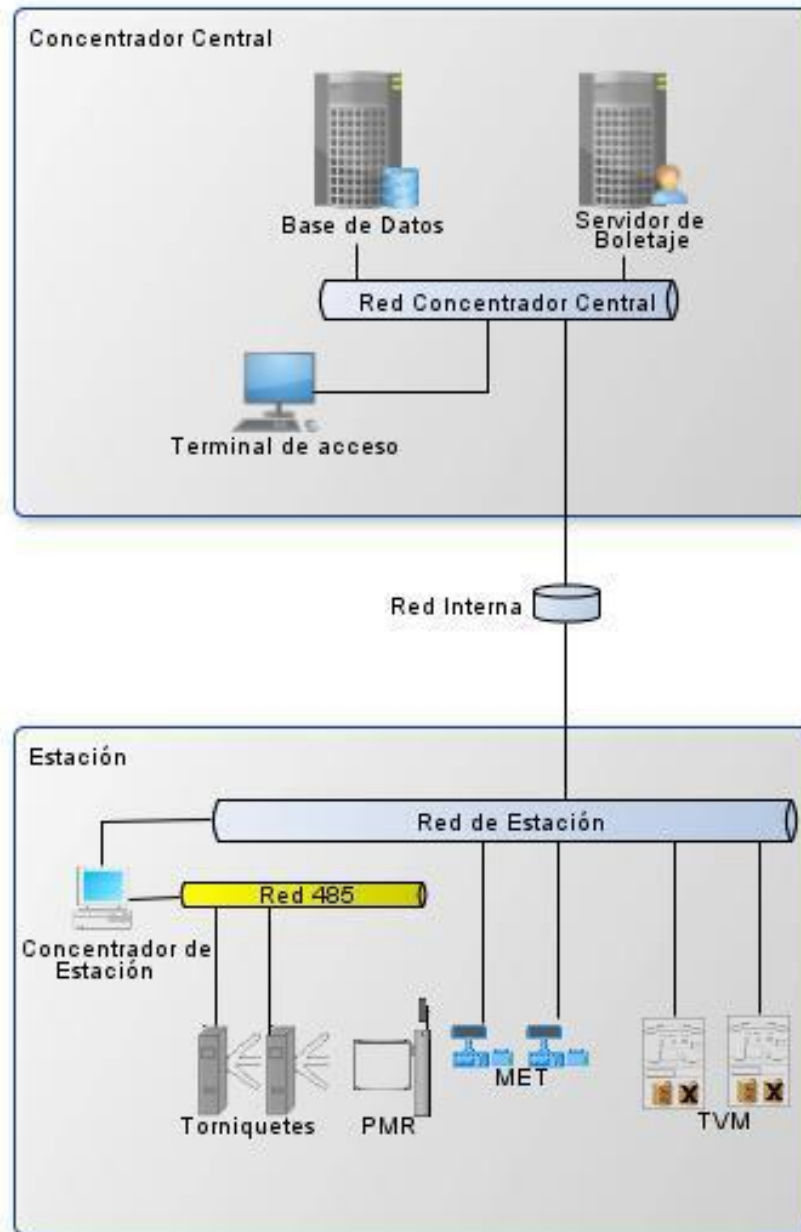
Concentrador Central

Base de Datos

Servidor de Boletaje

Red Concentrador Central

Terminal de acceso

Red Interna

Estación

Red de Estación

Red 485

Concentrador de Estación

Torniquetes

PMR

MET

TVM